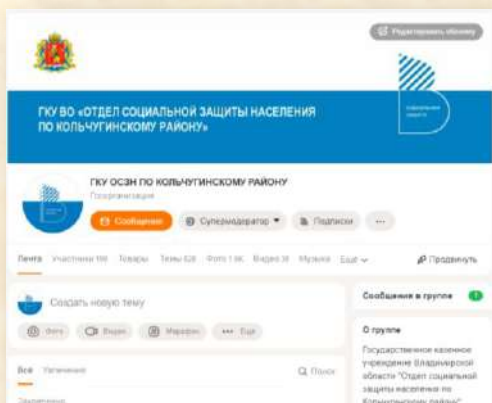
Редактировать обложку

ГКУ ВО «ОТДЕЛ СОЦИАЛЬНОЙ ЗАЩИТЫ НАСЕЛЕНИЯ ПО КОЛЬЧУГИНСКОМУ РАЙОНУ»

социальная защита

ГКУ ОСЗН ПО КОЛЬЧУГИНСКОМУ РАЙОНУ
Госорганизация

Сообщения
Супермодератор
Подписки
...

Лента Участники 199 Товары Темы 628 Фото 1.9K Видео 38 Музыка Ещё
Продвинуть

Создать новую тему

Фото Видео Марафон Ещё

Все Закреплённые
Поиск

Сообщения в группе

О группе

Государственное казенное учреждение Владимирской области "Отдел социальной защиты населения по Кольчугинскому району"
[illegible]